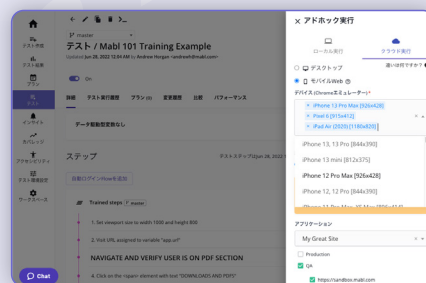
テスト作成
テスト結果
プラン
テスト
インサイト
カバレッジ
アクセシビリティ
テスト環境設定
ワークスペース

master
テスト / Mabl 101 Training Example
Updated Jun 28, 2022 12:04 AM by Andrew Horgan <andrewh@mabl.com>
On
詳細 テスト実行履歴 プラン (0) 変更履歴 比較 パフォーマンス
データ駆動型変数なし
ステップ
テストステップ Jun 28, 2022 12:04 AM
自動ログインFlowを追加
Trained steps
1. Set viewport size to width 1000 and height 800
2. Visit URL assigned to variable "app.url"
NAVIGATE AND VERIFY USER IS ON PDF SECTION
4. Click on the <span> element with text "DOWNLOADS AND PDFS"

Chat

× アドホック実行
ローカル実行
クラウド実行
違いは何ですか？
デスクトップ
モバイルWeb
デバイス (Chromeエミュレーター)*
iPhone 13 Pro Max [926x428]
Pixel 6 [915x412]
iPad Air (2020) [1180x820]
iPhone 13, 13 Pro [844x390]
iPhone 13 mini [812x375]
iPhone 12 Pro Max [926x428]
iPhone 12, 12 Pro [844x390]
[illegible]
アプリケーション
My Great Site
Production
QA
https://sandbox.mabl.com